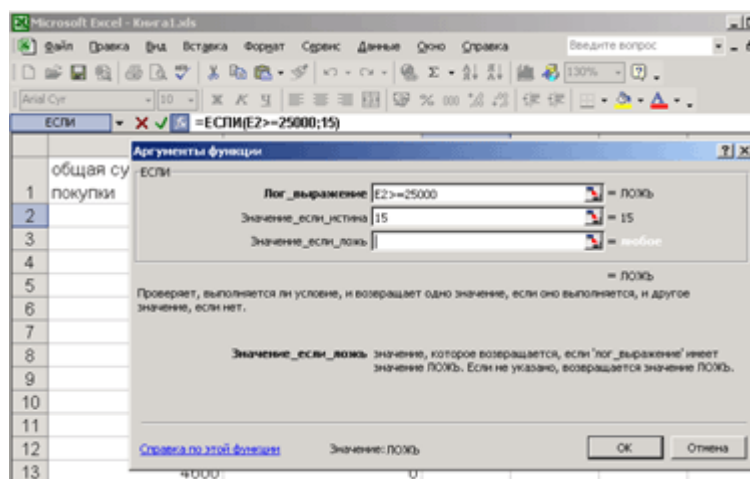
Microsoft Excel - Книга1.xls

Файл Правка Вид Вставка Формат Сервис Данные Окно Справка

Введите вопрос

130%

Arial Cyr 10 Ж К Ч % 000

ЕСЛИ =ЕСЛИ(E2>=25000;15)

общая су покупки

Аргументы функции

ЕСЛИ

Лог_выражение E2>=25000 = ЛОЖЬ

Значение_если_истина 15 = 15

Значение_если_ложь = любое

= ЛОЖЬ

Проверяет, выполняется ли условие, и возвращает одно значение, если оно выполняется, и другое значение, если нет.

Значение_если_ложь значение, которое возвращается, если 'лог_выражение' имеет значение ЛОЖЬ. Если не указано, возвращается значение ЛОЖЬ.

Справка по этой функции Значение: ЛОЖЬ ОК Отмена

1
2
3
4
5
6
7
8
9
10
11
12
13 4000 0